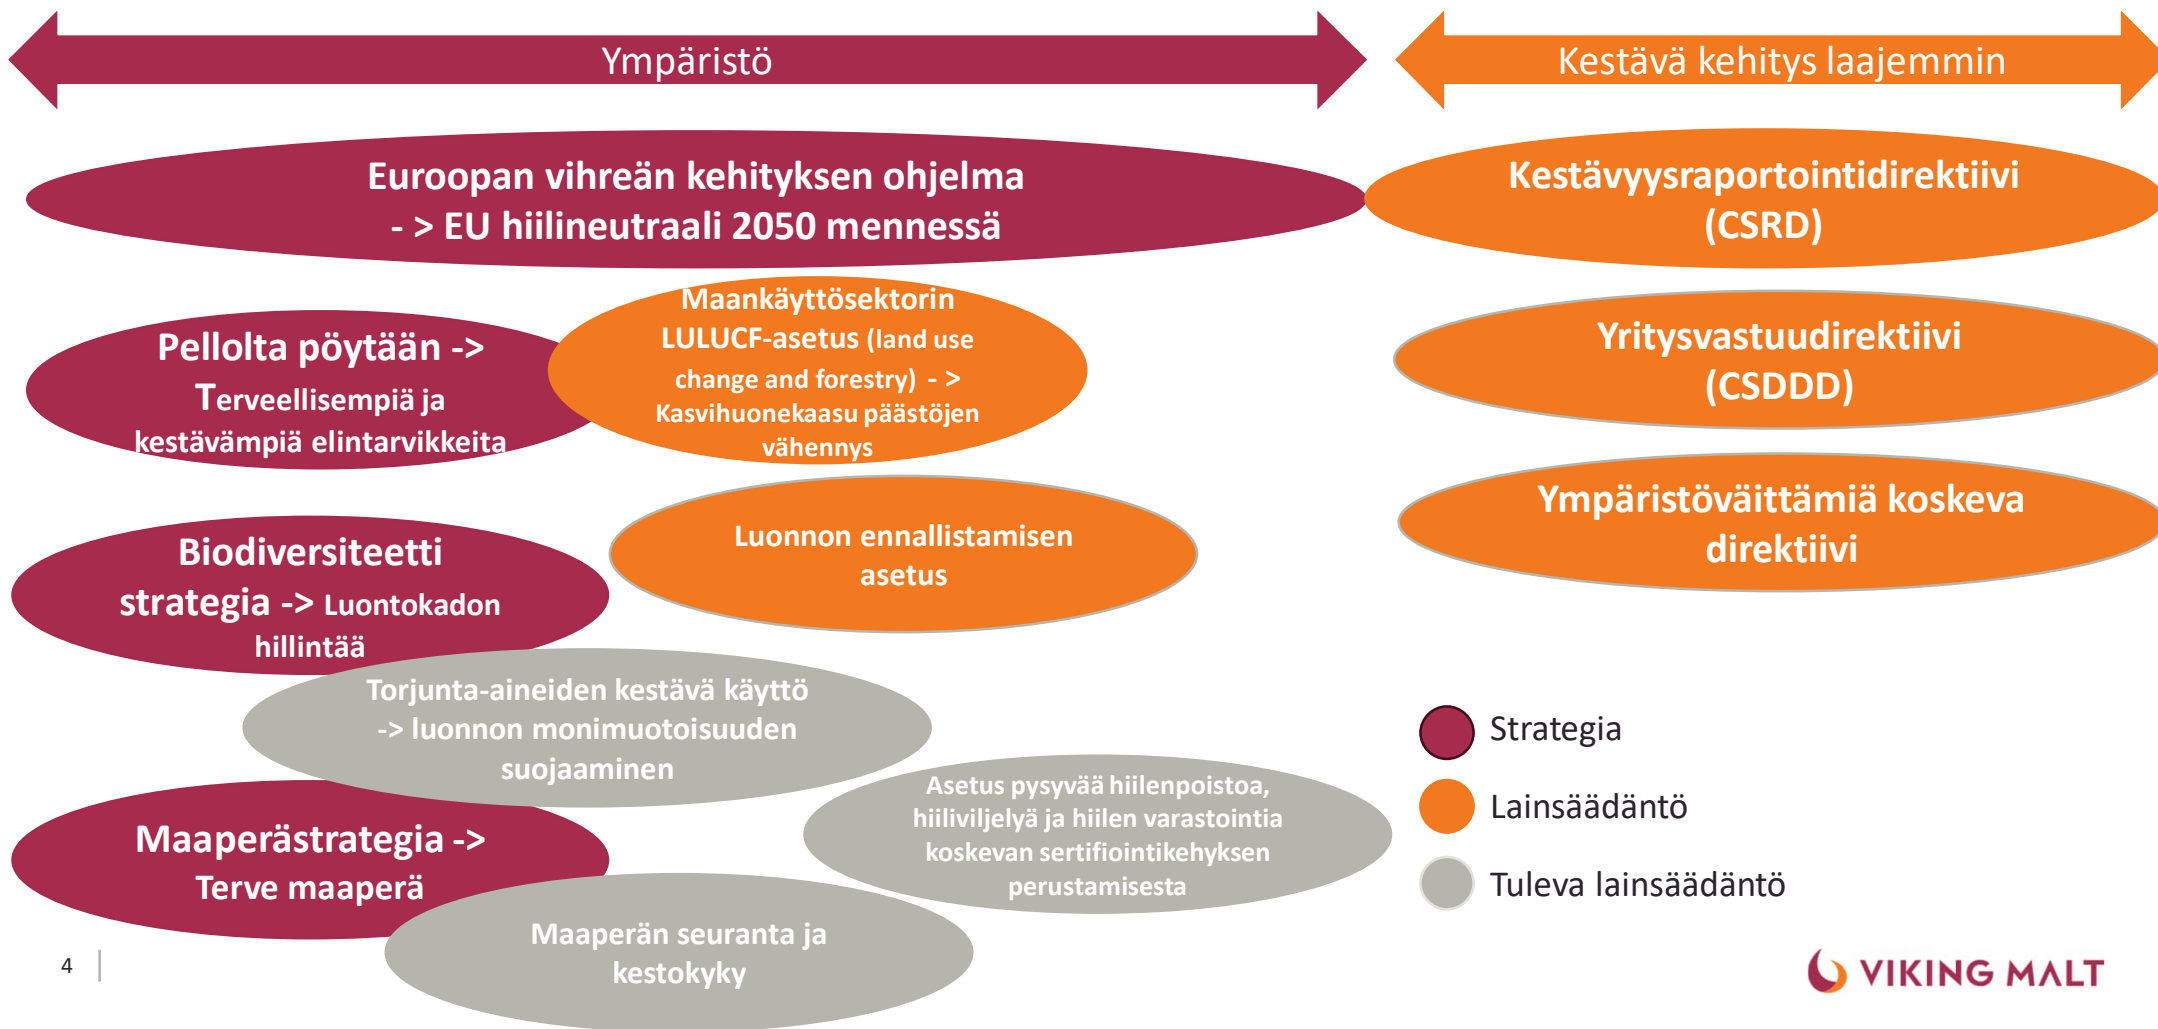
Ympäristö

Kestävä kehitys laajemmin

Euroopan vihreän kehityksen ohjelma
- > EU hiilineutraali 2050 mennessä

Kestävyysraportointidirektiivi (CSRD)

Pellolta pöytään -> Terveellisempiä ja kestävämpiä elintarvikkeita

Maankäyttösektorin LULUCF-asetus (land use change and forestry) - > Kasvihuonekaasu päästöjen vähennys

Yritysvastuudirektiivi (CSDDD)

Ympäristöväittämiä koskeva direktiivi

Biodiversiteetti strategia -> Luontokadon hillintää

Luonnon ennallistamisen asetus

Torjunta-aineiden kestävä käyttö -> luonnon monimuotoisuuden suojaaminen

Asetus pysyvää hiilenpoistoa, hiiliviljelyä ja hiilen varastointia koskevan sertifiointikehyksen perustamisesta

Maaperästrategia -> Terve maaperä

Maaperän seuranta ja kestokyky

Strategia

Lainsäädäntö

Tuleva lainsäädäntö

4

VIKING MALT